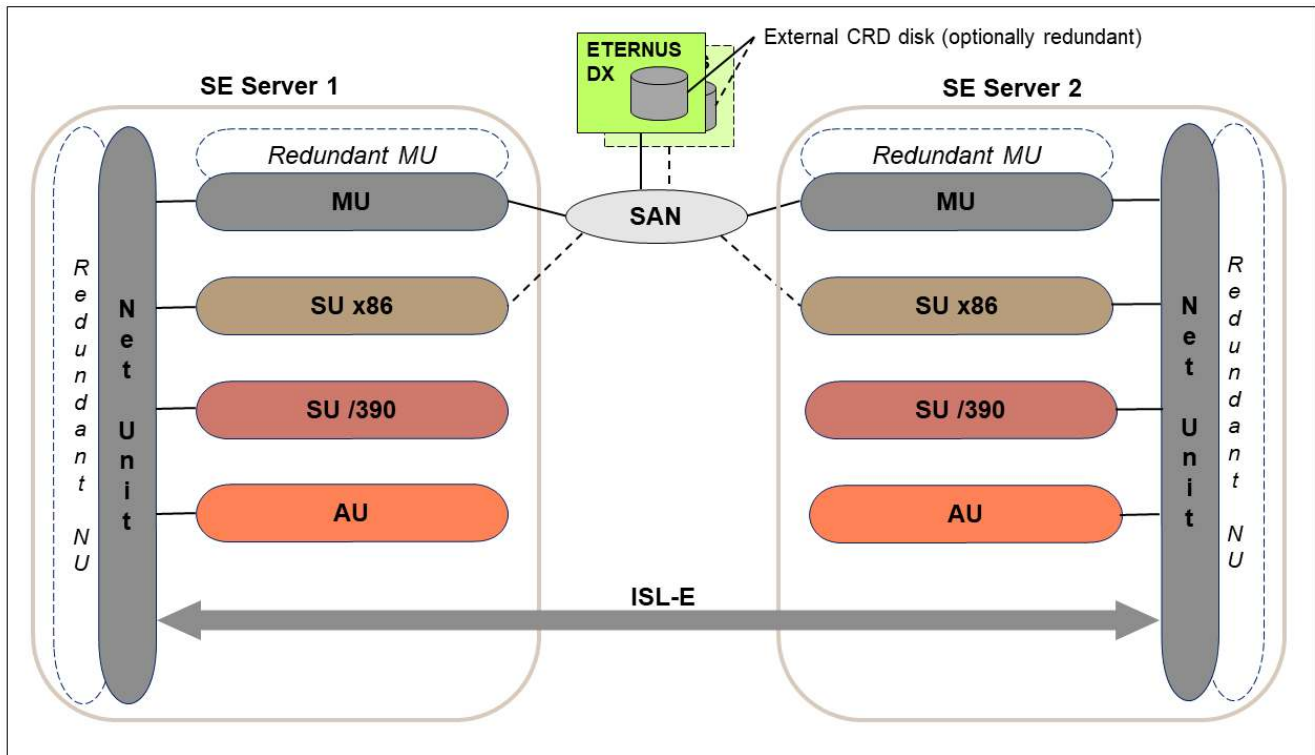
ETERNUS DX

External CRD disk (optionally redundant)

SE Server 1

SE Server 2

Redundant MU

MU

SU x86

SU /390

AU

Redundant NU

Net Unit

SAN

Redundant MU

MU

SU x86

SU /390

AU

Net Unit

Redundant NU

ISL-E